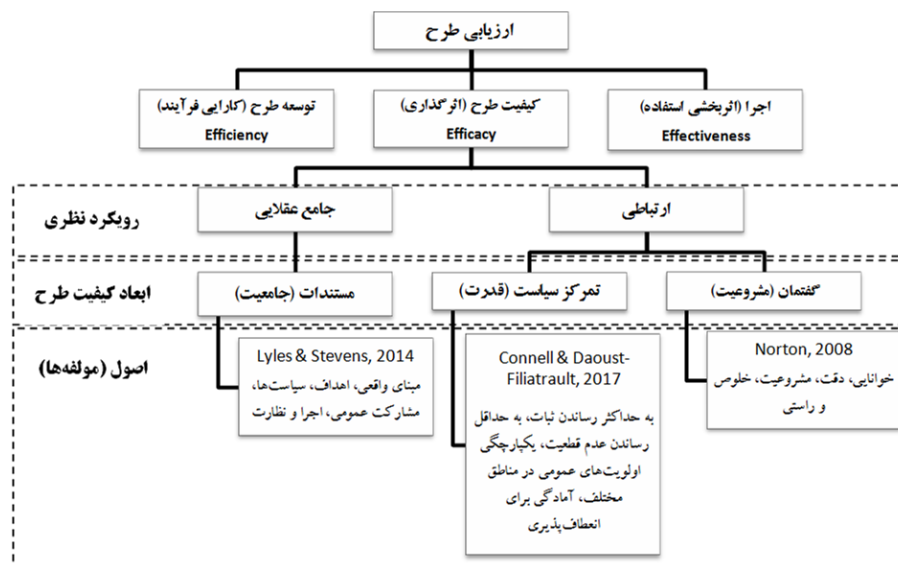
ارزیابی طرح

اجرا (اثربخشی استفاده)
Effectiveness

کیفیت طرح (اثرگذاری)
Efficacy

توسعه طرح (کارایی فرآیند)
Efficiency

رویکرد نظری

ارتباطی

جامع عقلایی

ابعاد کیفیت طرح

گفتمان (مشروعیت)

تمرکز سیاست (قدرت)

مستندات (جامعیت)

اصول (مولفه‌ها)

Norton, 2008
خوانایی، دقت، مشروعیت، خلوص و راستی

Connell & Daoust-Filiatrault, 2017
به حداکثر رساندن ثبات، به حداقل رساندن عدم قطعیت، یکپارچگی اولویت‌های عمومی در مناطق مختلف، آمادگی برای انعطاف‌پذیری

Lyles & Stevens, 2014
مبنای واقعی، اهداف، سیاست‌ها، مشارکت عمومی، اجرا و نظارت